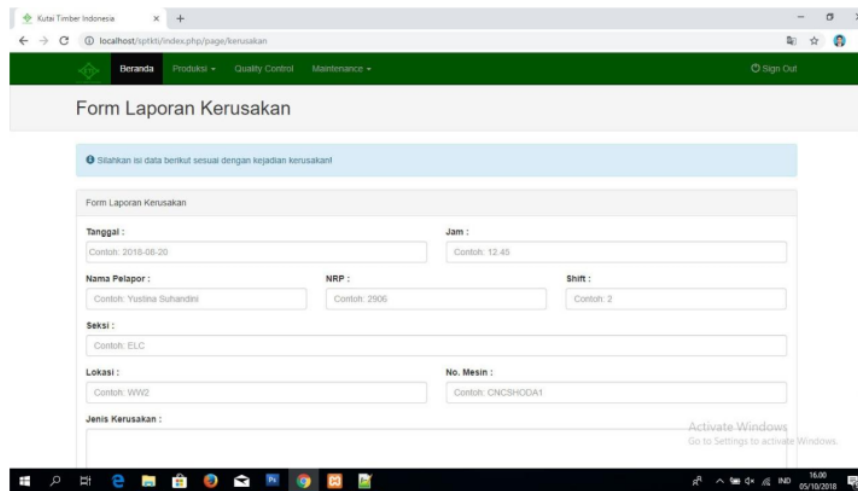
Kutai Timber Indonesia × +

localhost/sptkti/index.php/page/kerusakan

Beranda Produksi ▾ Quality Control Maintenance ▾ Sign Out

Form Laporan Kerusakan

Silahkan isi data berikut sesuai dengan kejadian kerusakan!

Form Laporan Kerusakan

Tanggal :
Contoh: 2018-08-20

Jam :
Contoh: 12.45

Nama Pelapor :
Contoh: Yustina Suhandini

NRP :
Contoh: 2906

Shift :
Contoh: 2

Seksi :
Contoh: ELC

Lokasi :
Contoh: WW2

No. Mesin :
Contoh: CNCSHODA1

Jenis Kerusakan :

Activate Windows
Go to Settings to activate Windows.

IND 16.00 05/10/2018